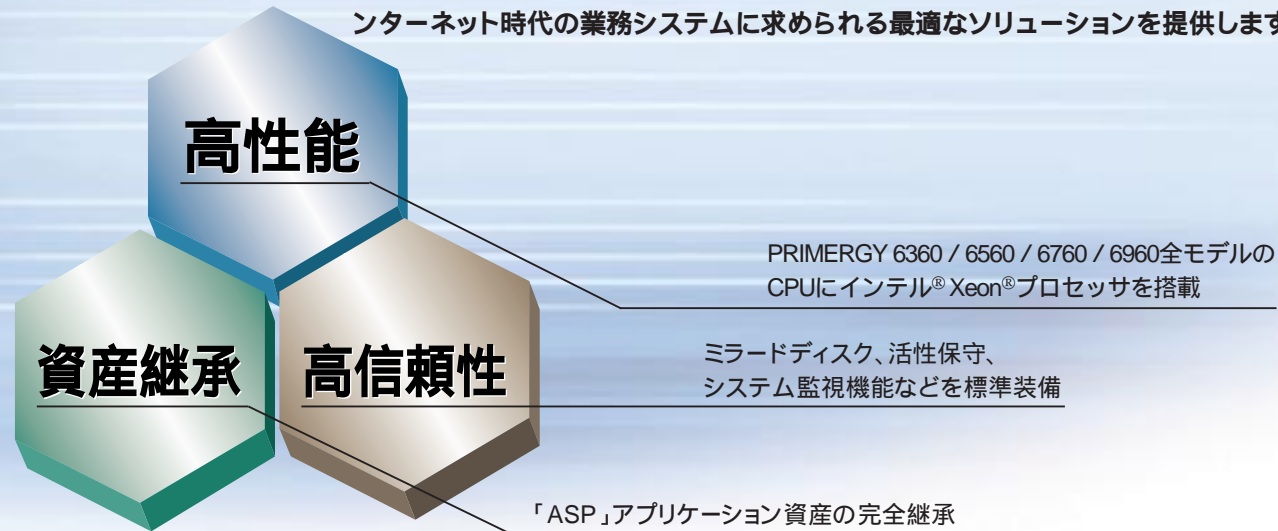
ンターネット時代の業務システムに求められる最適なソリューションを提供します

高性能

PRIMERGY 6360 / 6560 / 6760 / 6960全モデルのCPUにインテル® Xeon®プロセッサを搭載

資産継承

高信頼性

ミラードディスク、活性保守、システム監視機能などを標準装備

「ASP」アプリケーション資産の完全継承